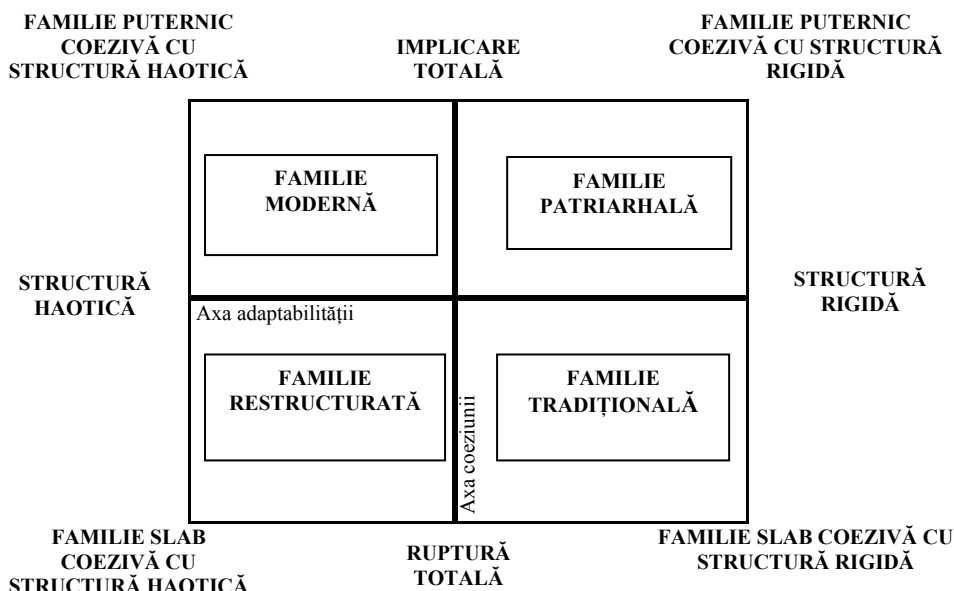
FAMILIE PUTERNIC COEZIVĂ CU STRUCTURĂ HAOTICĂ

IMPLICARE TOTALĂ

FAMILIE PUTERNIC COEZIVĂ CU STRUCTURĂ RIGIDĂ

FAMILIE MODERNĂ

FAMILIE PATRIARHALĂ

STRUCTURĂ HAOTICĂ

STRUCTURĂ RIGIDĂ

Axa adaptabilității

FAMILIE RESTRUCTURATĂ

Axa coeziunii

FAMILIE TRADIȚIONALĂ

FAMILIE SLAB COEZIVĂ CU STRUCTURĂ HAOTICĂ

RUPTURĂ TOTALĂ

FAMILIE SLAB COEZIVĂ CU STRUCTURĂ RIGIDĂ